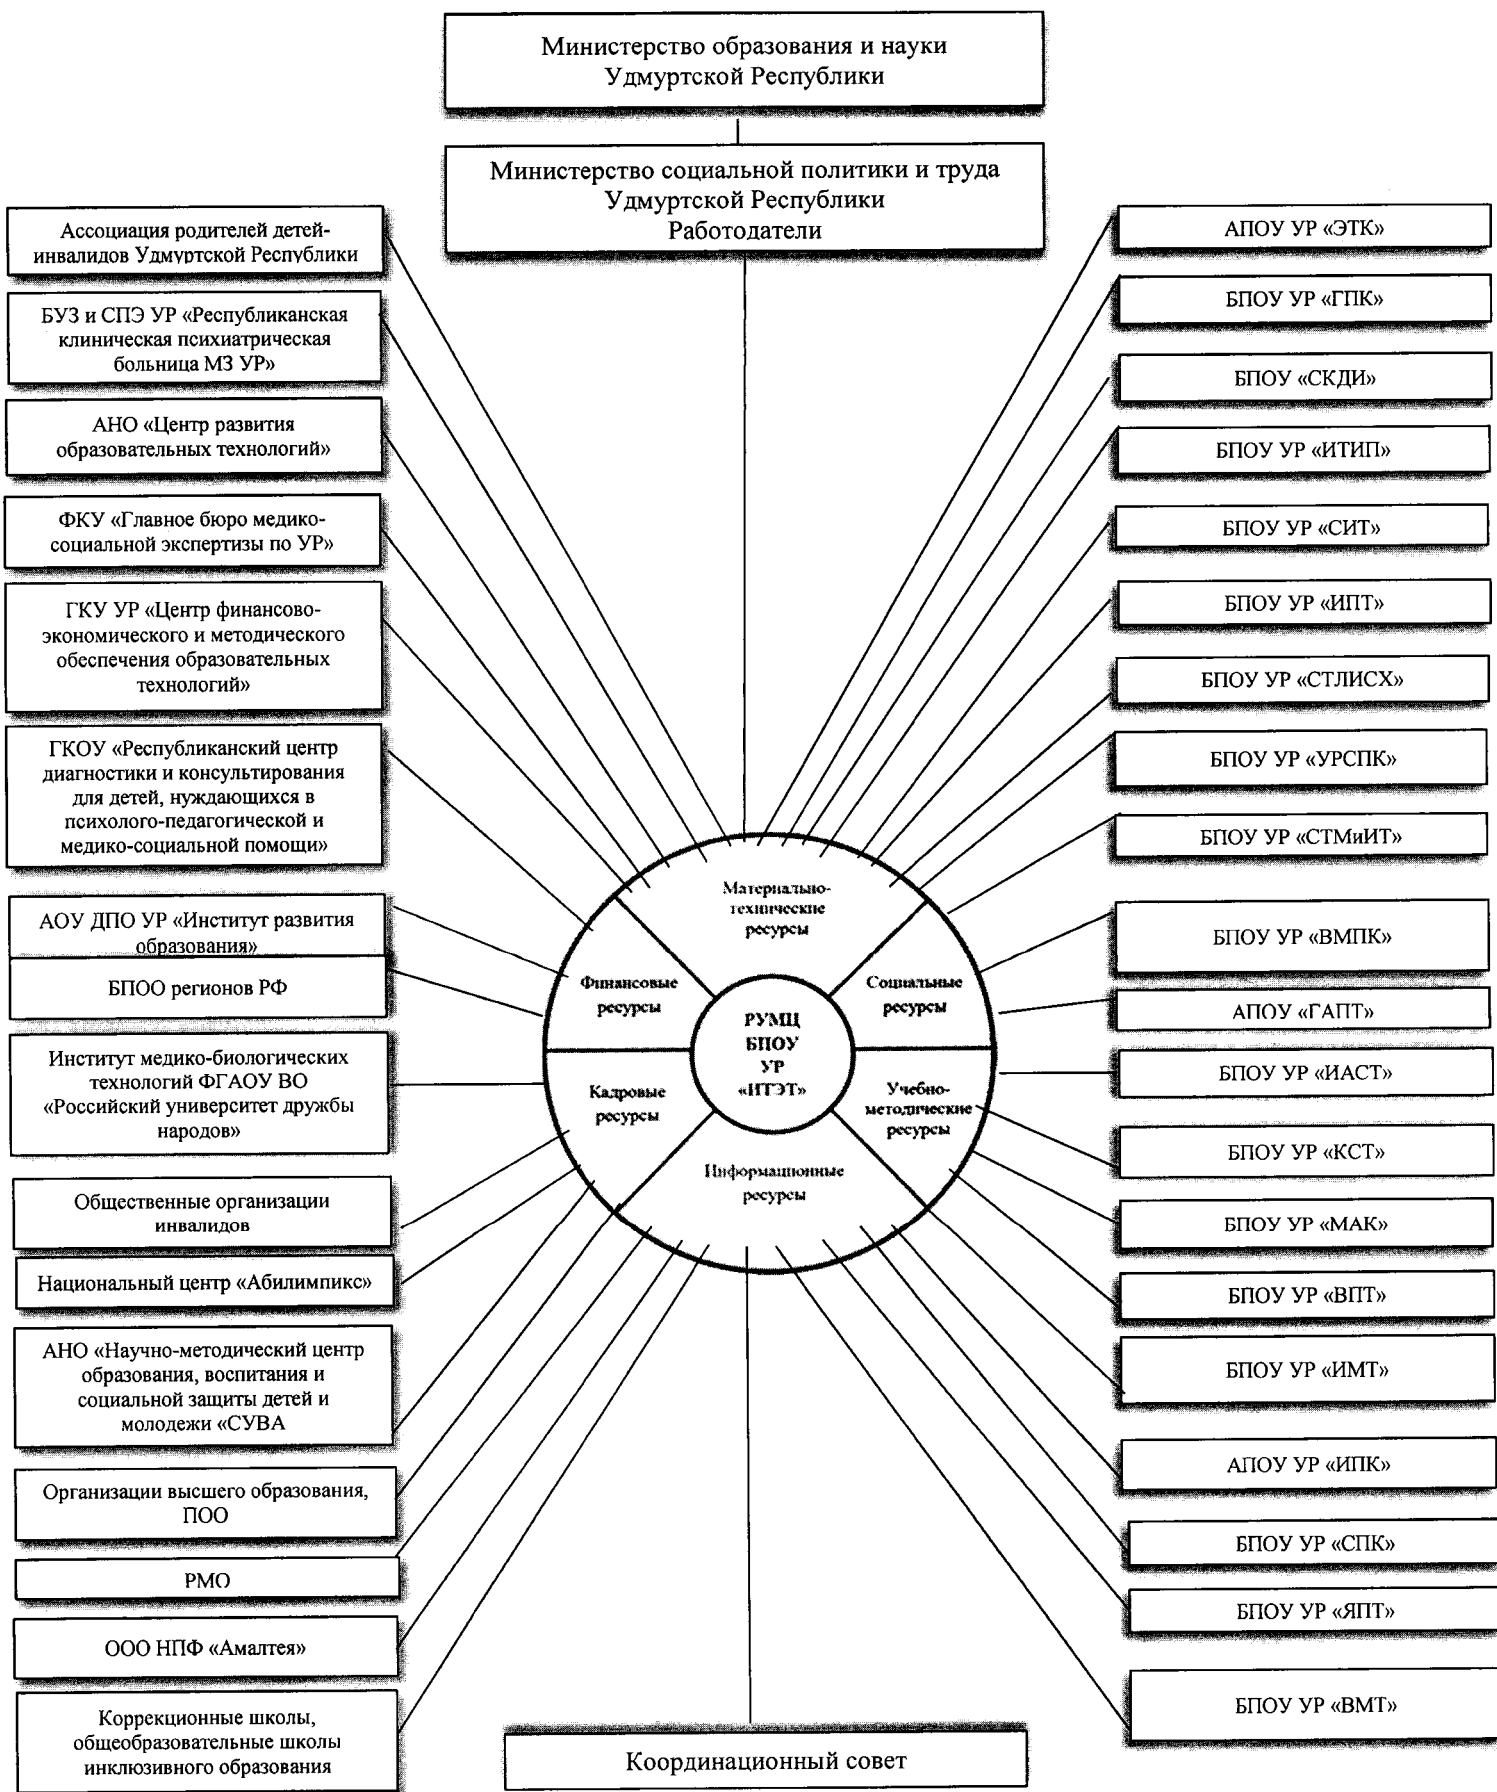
Министерство образования и науки Удмуртской Республики

Министерство социальной политики и труда Удмуртской Республики Работодатели

Ассоциация родителей детей-инвалидов Удмуртской Республики

БУЗ и СПЭ УР «Республиканская клиническая психиатрическая больница МЗ УР»

АНО «Центр развития образовательных технологий»

ФКУ «Главное бюро медико-социальной экспертизы по УР»

ГКУ УР «Центр финансово-экономического и методического обеспечения образовательных технологий»

ГКОУ «Республиканский центр диагностики и консультирования для детей, нуждающихся в психолого-педагогической и медико-социальной помощи»

АОУ ДПО УР «Институт развития образования»

БПОО регионов РФ

Институт медико-биологических технологий ФГАОУ ВО «Российский университет дружбы народов»

Общественные организации инвалидов

Национальный центр «Абилимпикс»

АНО «Научно-методический центр образования, воспитания и социальной защиты детей и молодежи «СУВА

Организации высшего образования, ПОО

РМО

ООО НПФ «Амалтея»

Коррекционные школы, общеобразовательные школы инклюзивного образования

Координационный совет

Материально-технические ресурсы

Финансовые ресурсы

Социальные ресурсы

РУМЦ БПОУ УР «ИТЭТ»

Кадровые ресурсы

Учебно-методические ресурсы

Информационные ресурсы

АПОУ УР «ЭТК»

БПОУ УР «ГПК»

БПОУ «СКДИ»

БПОУ УР «ИТИП»

БПОУ УР «СИТ»

БПОУ УР «ИПТ»

БПОУ УР «СТЛИСХ»

БПОУ УР «УРСПК»

БПОУ УР «СТМиИТ»

БПОУ УР «ВМПК»

АПОУ «ГАПТ»

БПОУ УР «ИАСТ»

БПОУ УР «КСТ»

БПОУ УР «МАК»

БПОУ УР «ВПТ»

БПОУ УР «ИМТ»

АПОУ УР «ИПК»

БПОУ УР «СПК»

БПОУ УР «ЯПТ»

БПОУ УР «ВМТ»